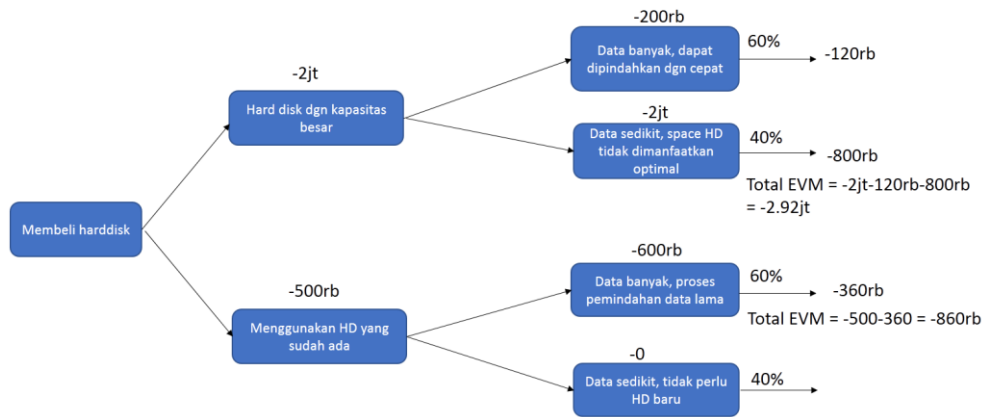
Membeli harddisk

-2jt

Hard disk dgn kapasitas besar

-200rb

Data banyak, dapat dipindahkan dgn cepat

60%

-120rb

-2jt

Data sedikit, space HD tidak dimanfaatkan optimal

40%

-800rb

Total EVM = -2jt-120rb-800rb = -2.92jt

-500rb

Menggunakan HD yang sudah ada

-600rb

Data banyak, proses pemindahan data lama

60%

-360rb

Total EVM = -500-360 = -860rb

-0

Data sedikit, tidak perlu HD baru

40%